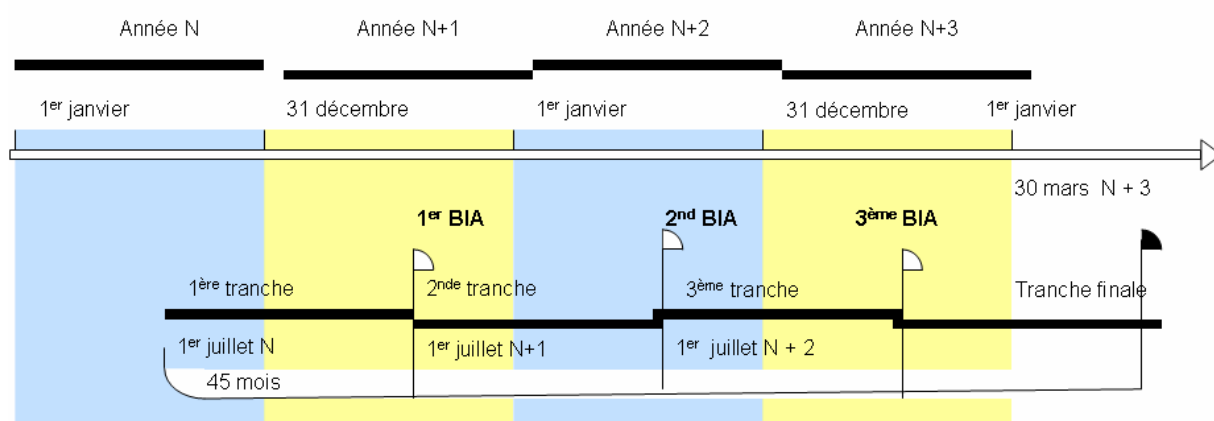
Année N

Année N+1

Année N+2

Année N+3

1$^{er}$ janvier

31 décembre

1$^{er}$ janvier

31 décembre

1$^{er}$ janvier

30 mars N + 3

1$^{er}$ BIA

2$^{nd}$ BIA

3$^{ème}$ BIA

1$^{ère}$ tranche

2$^{nde}$ tranche

3$^{ème}$ tranche

Tranche finale

1$^{er}$ juillet N

1$^{er}$ juillet N+1

1$^{er}$ juillet N + 2

45 mois